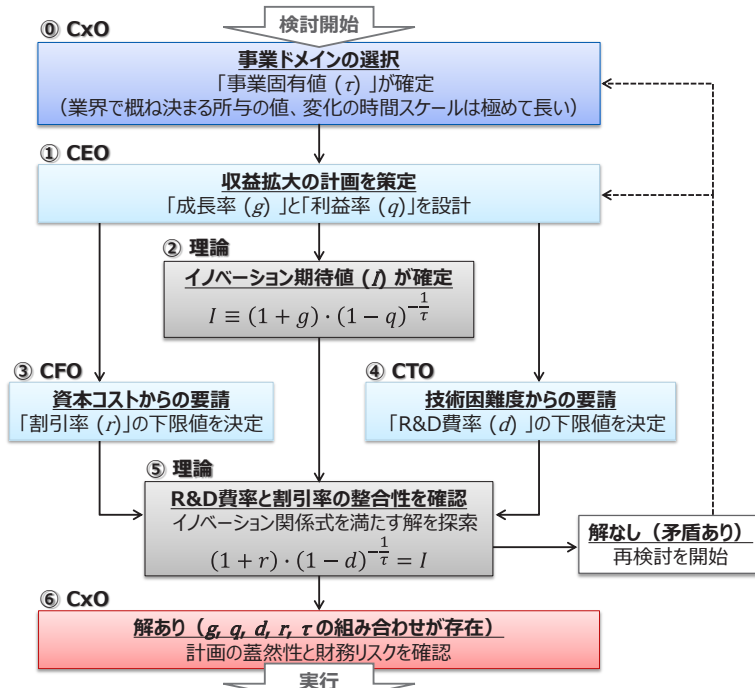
検討開始

⓪ CxO

事業ドメインの選択
「事業固有値（$\tau$）」が確定
（業界で概ね決まる所与の値、変化の時間スケールは極めて長い）

① CEO

収益拡大の計画を策定
「成長率（$g$）」と「利益率（$q$）」を設計

② 理論

イノベーション期待値（$I$）が確定
$I \equiv (1+g)\cdot(1-q)^{-\frac{1}{\tau}}$

③ CFO

資本コストからの要請
「割引率（$r$）」の下限値を決定

④ CTO

技術困難度からの要請
「R&D費率（$d$）」の下限値を決定

⑤ 理論

R&D費率と割引率の整合性を確認
イノベーション関係式を満たす解を探索
$(1+r)\cdot(1-d)^{-\frac{1}{\tau}} = I$

解なし（矛盾あり）
再検討を開始

⑥ CxO

解あり（$g, q, d, r, \tau$の組み合わせが存在）
計画の蓋然性と財務リスクを確認

実行